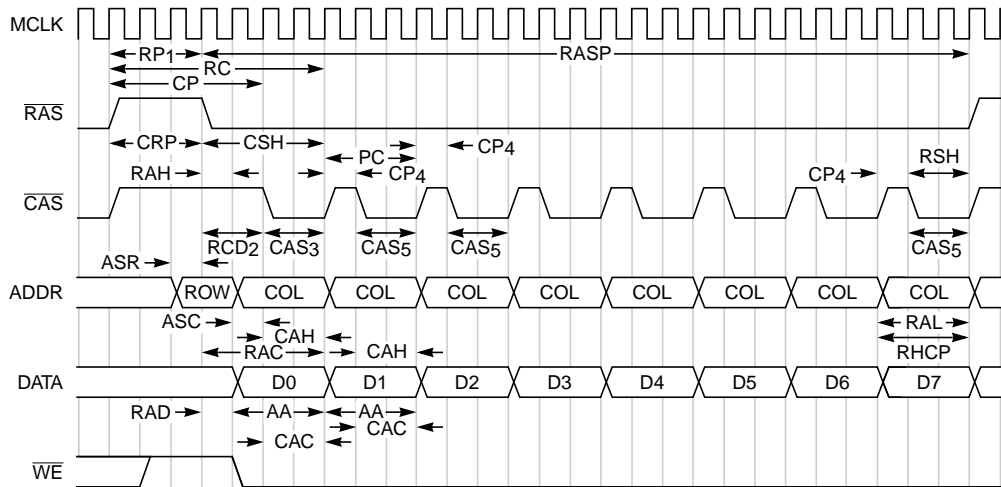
MCLK

RP1

RASP

RC

CP

$\overline{RAS}$

CRP

CSH

PC

CP4

CP4

RAH

CP4

RSH

$\overline{CAS}$

RCD2

CAS3

CAS5

CAS5

CAS5

ASR

ADDR

ROW

COL

COL

COL

COL

COL

COL

COL

COL

ASC

CAH

RAL

RAC

CAH

RHCP

DATA

D0

D1

D2

D3

D4

D5

D6

D7

RAD

AA

AA

CAC

CAC

$\overline{WE}$